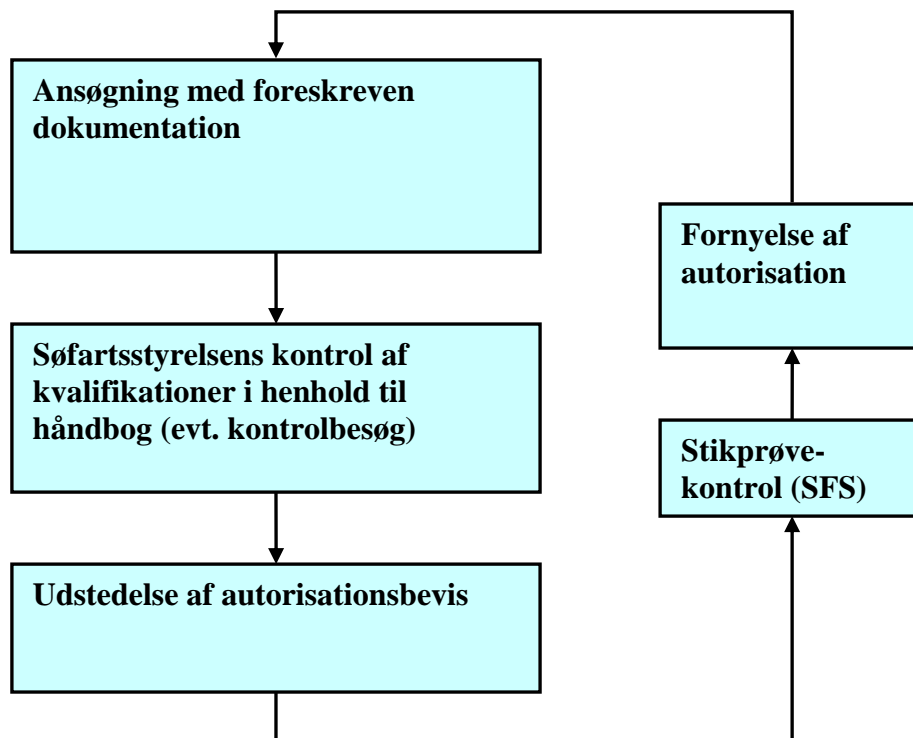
Ansøgning med foreskreven dokumentation

Søfartsstyrelsens kontrol af kvalifikationer i henhold til håndbog (evt. kontrolbesøg)

Udstedelse af autorisationsbevis

Fornyelse af autorisation

Stikprøve-kontrol (SFS)